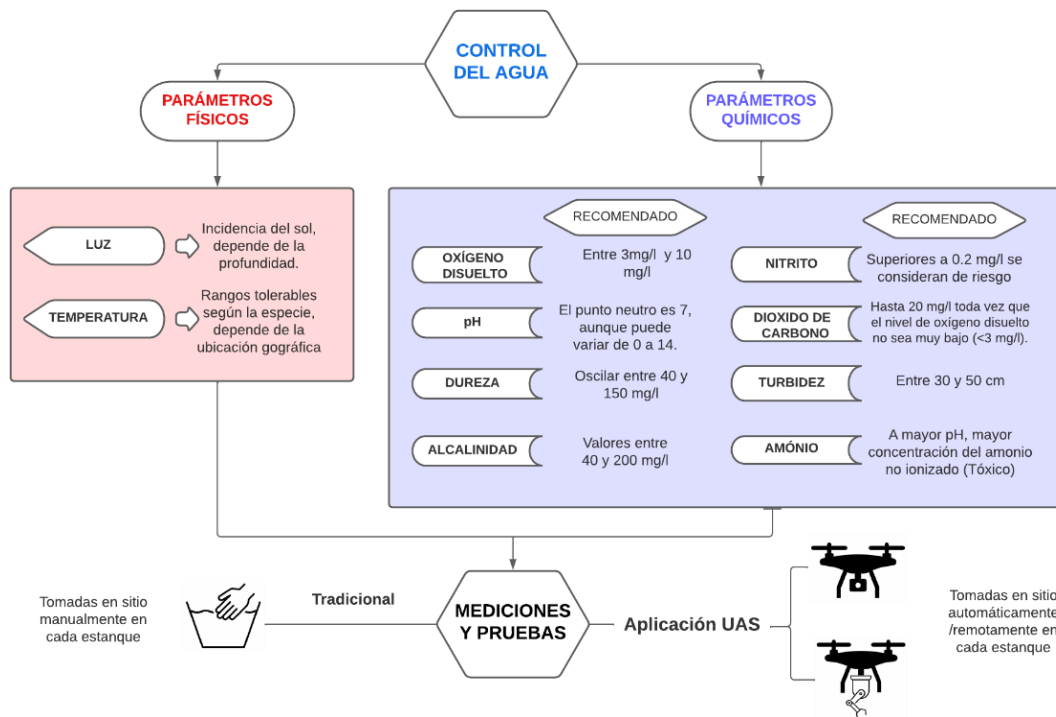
CONTROL DEL AGUA

PARÁMETROS FÍSICOS

PARÁMETROS QUÍMICOS

LUZ
Incidencia del sol, depende de la profundidad.

TEMPERATURA
Rangos tolerables según la especie, depende de la ubicación gográfica

RECOMENDADO

OXÍGENO DISUELTO
Entre 3mg/l y 10 mg/l

pH
El punto neutro es 7, aunque puede variar de 0 a 14.

DUREZA
Oscilar entre 40 y 150 mg/l

ALCALINIDAD
Valores entre 40 y 200 mg/l

RECOMENDADO

NITRITO
Superiores a 0.2 mg/l se consideran de riesgo

DIOXIDO DE CARBONO
Hasta 20 mg/l toda vez que el nivel de oxígeno disuelto no sea muy bajo (<3 mg/l).

TURBIDEZ
Entre 30 y 50 cm

AMÓNIO
A mayor pH, mayor concentración del amonio no ionizado (Tóxico)

Tomadas en sitio manualmente en cada estanque

Tradicional

MEDICIONES Y PRUEBAS

Aplicación UAS

Tomadas en sitio automáticamente /remotamente en cada estanque